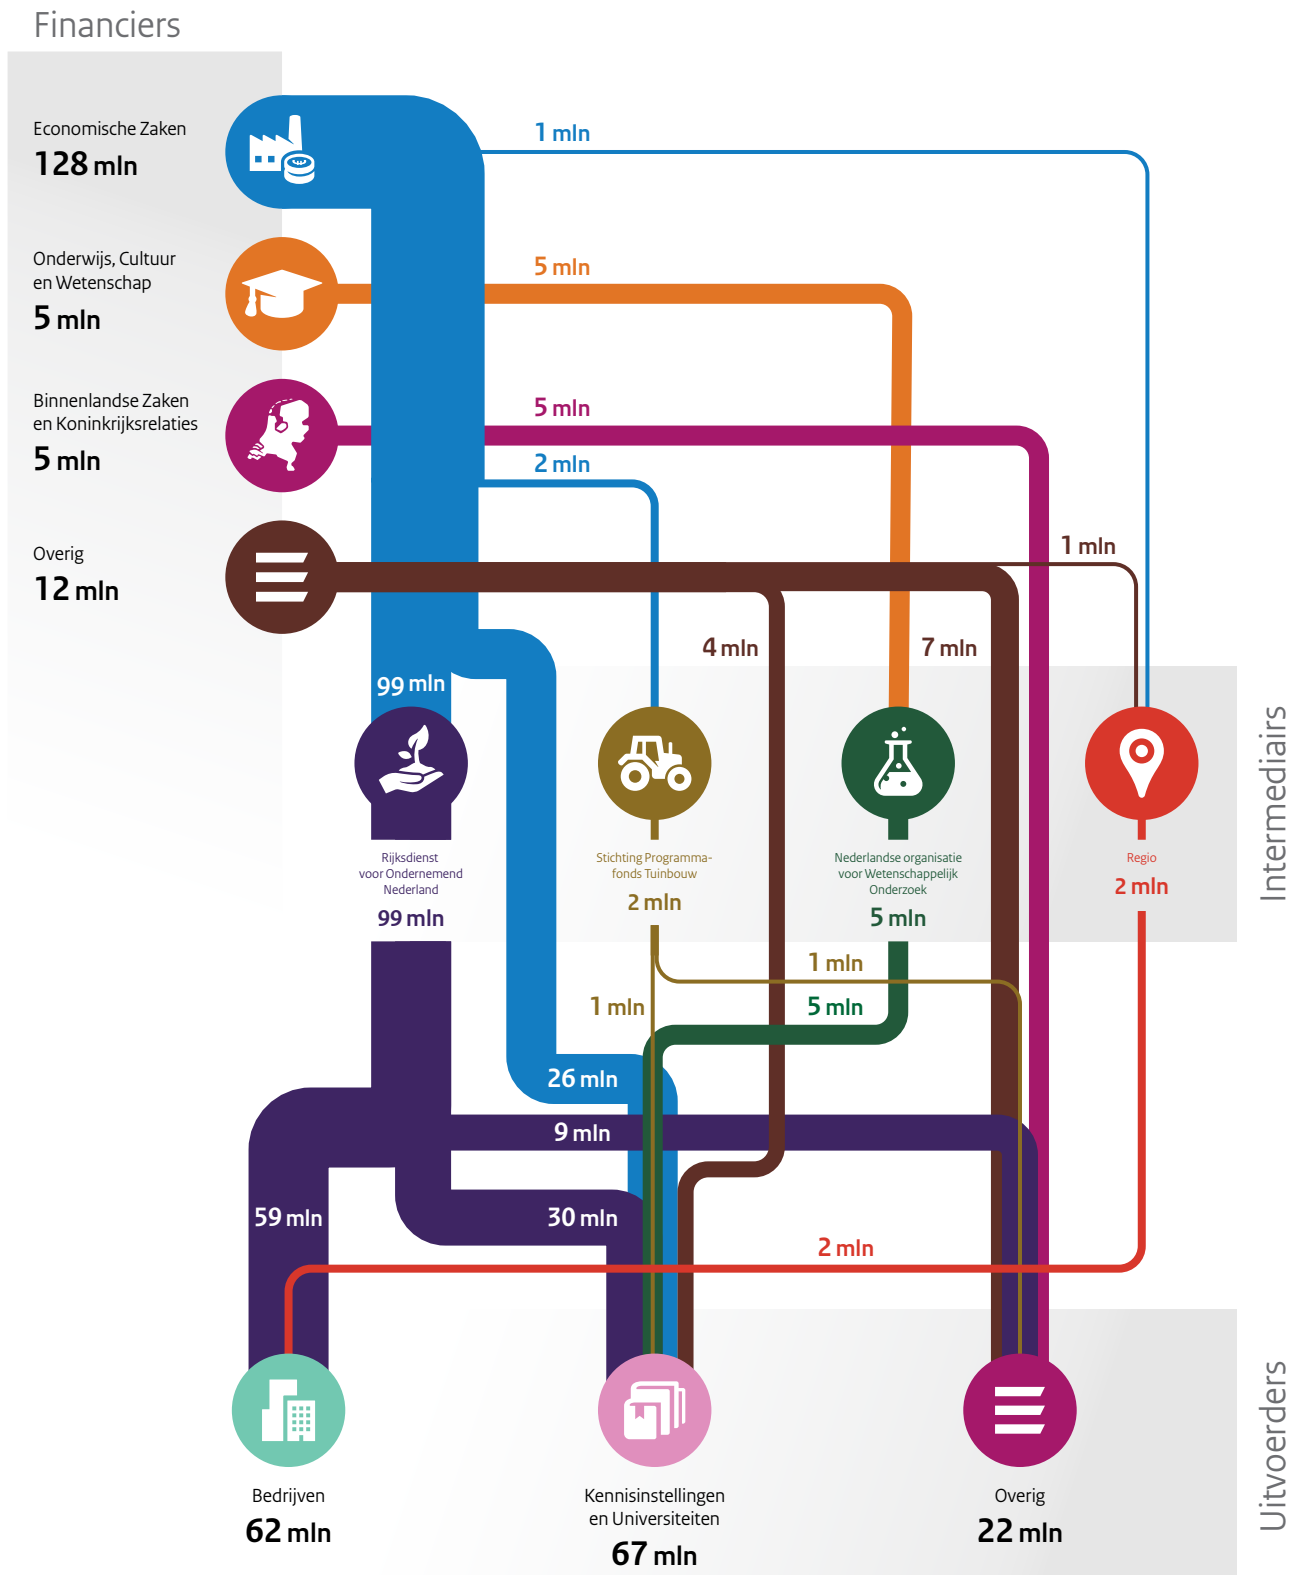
Financiers

Economische Zaken
128 mln

Onderwijs, Cultuur en Wetenschap
5 mln

Binnenlandse Zaken en Koninkrijksrelaties
5 mln

Overig
12 mln

1 mln

5 mln

5 mln

2 mln

1 mln

99 mln

4 mln

7 mln

Intermediairs

Rijksdienst voor Ondernemend Nederland
99 mln

Stichting Programma-fonds Tuinbouw
2 mln

Nederlandse organisatie voor Wetenschappelijk Onderzoek
5 mln

Regio
2 mln

1 mln

1 mln

5 mln

26 mln

9 mln

59 mln

30 mln

2 mln

Uitvoerders

Bedrijven
62 mln

Kennisinstellingen en Universiteiten
67 mln

Overig
22 mln